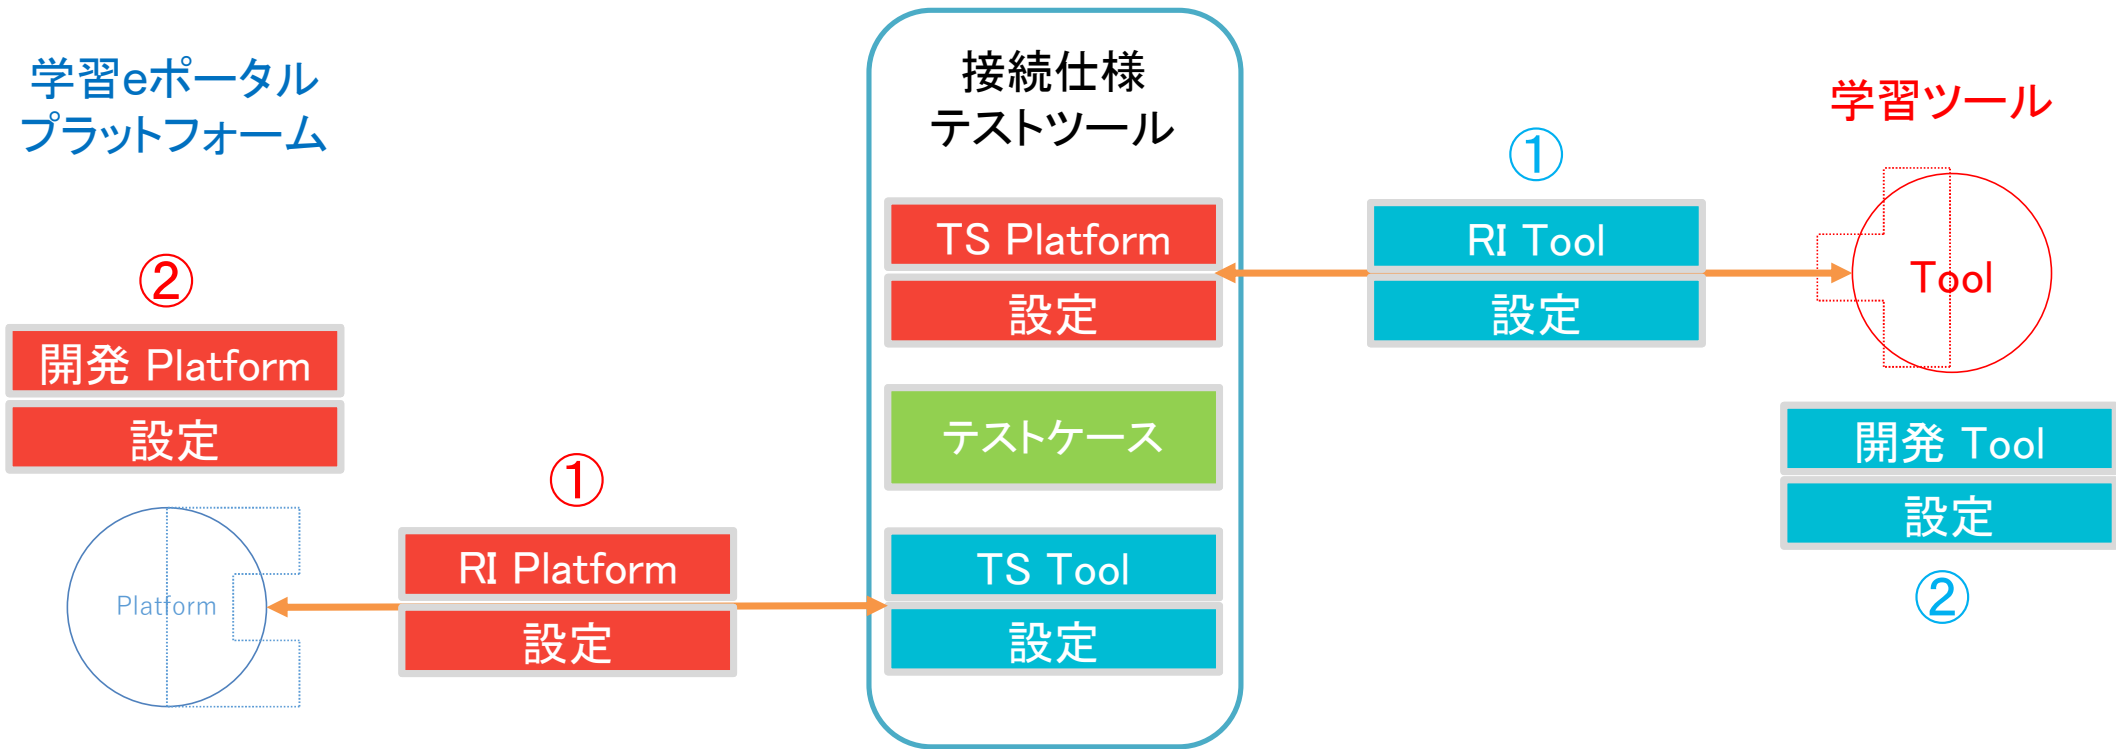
学習eポータルプラットフォーム

②

開発 Platform

設定

Platform

①

RI Platform

設定

接続仕様テストツール

TS Platform

設定

テストケース

TS Tool

設定

①

RI Tool

設定

学習ツール

Tool

開発 Tool

設定

②